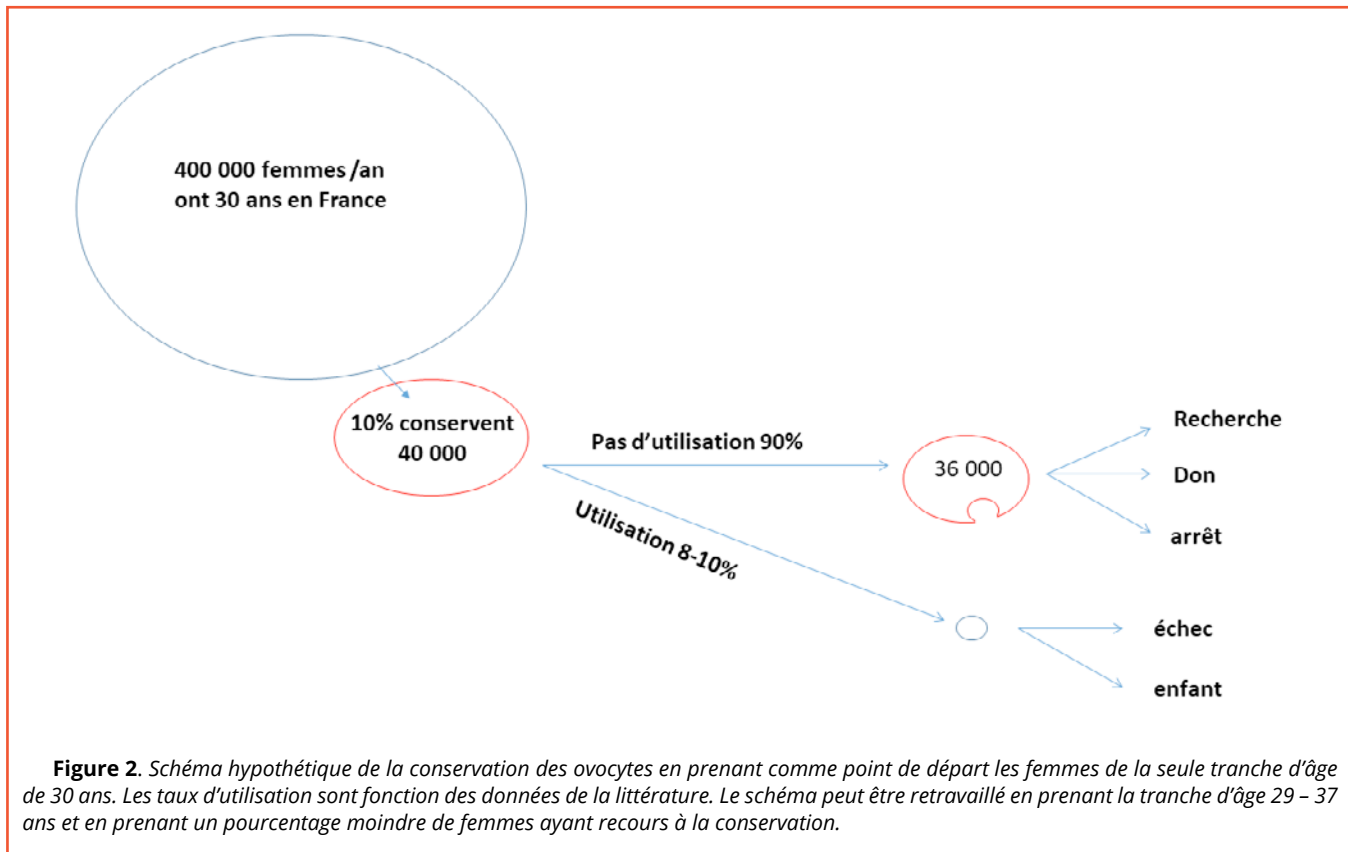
400 000 femmes /an ont 30 ans en France

10% conservent 40 000

Pas d'utilisation 90%

36 000

Recherche

Don

arrêt

Utilisation 8-10%

échec

enfant

**Figure 2**. *Schéma hypothétique de la conservation des ovocytes en prenant comme point de départ les femmes de la seule tranche d'âge de 30 ans. Les taux d'utilisation sont fonction des données de la littérature. Le schéma peut être retravaillé en prenant la tranche d'âge 29 – 37 ans et en prenant un pourcentage moindre de femmes ayant recours à la conservation.*